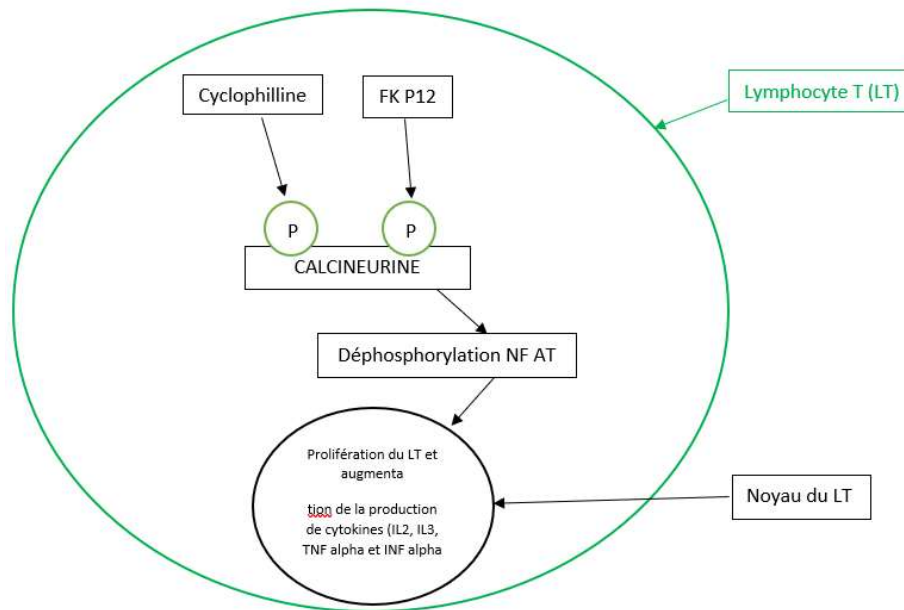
Cyclophilline

FK P12

Lymphocyte T (LT)

P

P

CALCINEURINE

Déphosphorylation NF AT

Prolifération du LT et augmenta

tion de la production de cytokines (IL2, IL3, TNF alpha et INF alpha

Noyau du LT